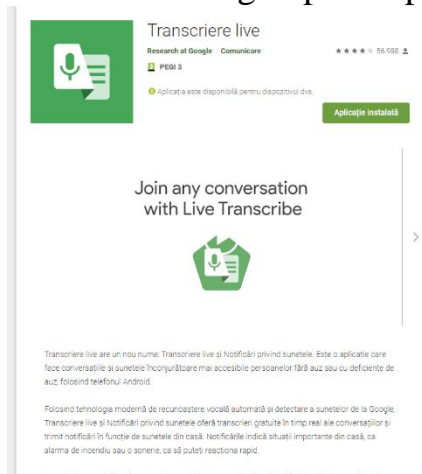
Transcriere live

Research at Google Comunicare

★★★★ 56.988

PEGI 3

Aplicația este disponibilă pentru dispozitivul dvs.

Aplicație instalată

Join any conversation with Live Transcribe

Transcriere live are un nou nume: Transcriere live și Notificări privind sunetele. Este o aplicație care face conversațiile și sunetele înconjurătoare mai accesibile persoanelor fără auz sau cu deficiențe de auz, folosind telefonul Android.

Folosind tehnologia modernă de recunoaștere vocală automată și detectare a sunetelor de la Google, Transcriere live și Notificări privind sunetele oferă transcrieri gratuite în timp real ale conversațiilor și trimit notificări în funcție de sunetele din casă. Notificările indică situații importante din casă, ca alarma de incendiu sau o sonerie, ca să puteți reacționa rapid.